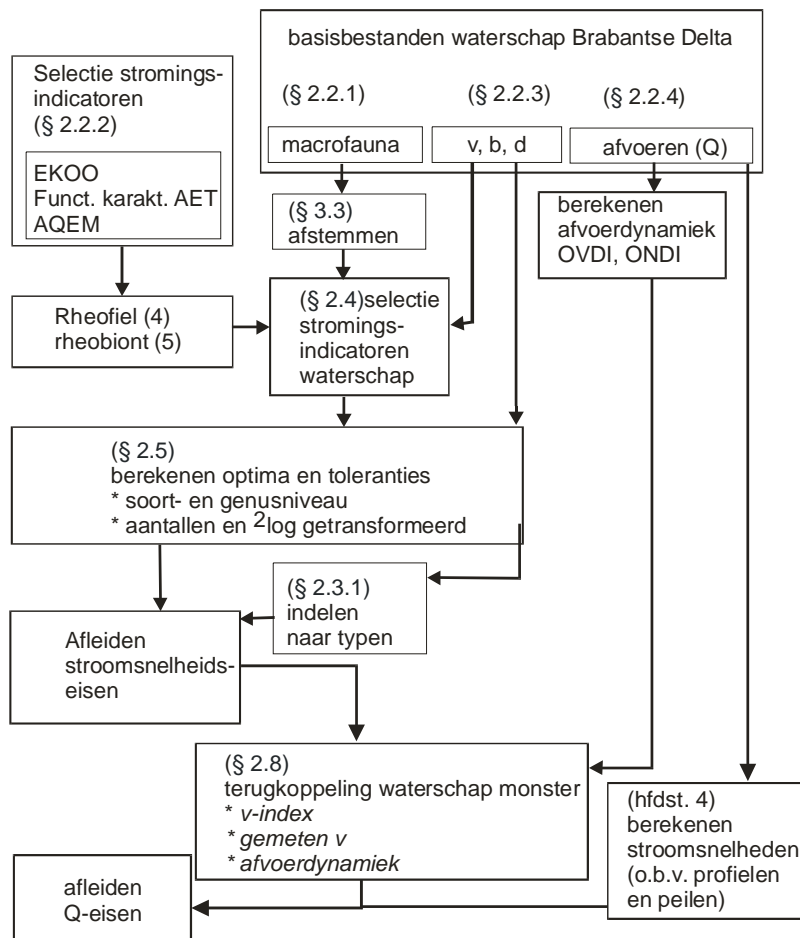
basisbestanden waterschap Brabantse Delta

(§ 2.2.1)

(§ 2.2.3)

(§ 2.2.4)

macrofauna

v, b, d

afvoeren (Q)

Selectie stromingsindicatoren (§ 2.2.2)

EKOO
Funct. karakt. AET
AQEM

(§ 3.3) afstemmen

berekenen afvoerdynamiek OVDI, ONDI

Rheofiel (4)
rheobiont (5)

(§ 2.4)selectie stromingsindicatoren waterschap

(§ 2.5)
berekenen optima en toleranties
* soort- en genusniveau
* aantallen en $^{2}$log getransformeerd

(§ 2.3.1) indelen naar typen

Afleiden stroomsnelheidseisen

(§ 2.8)
terugkoppeling waterschap monster
* v-index
* gemeten v
* afvoerdynamiek

(hfdst. 4)
berekenen stroomsnelheden (o.b.v. profielen en peilen)

afleiden Q-eisen